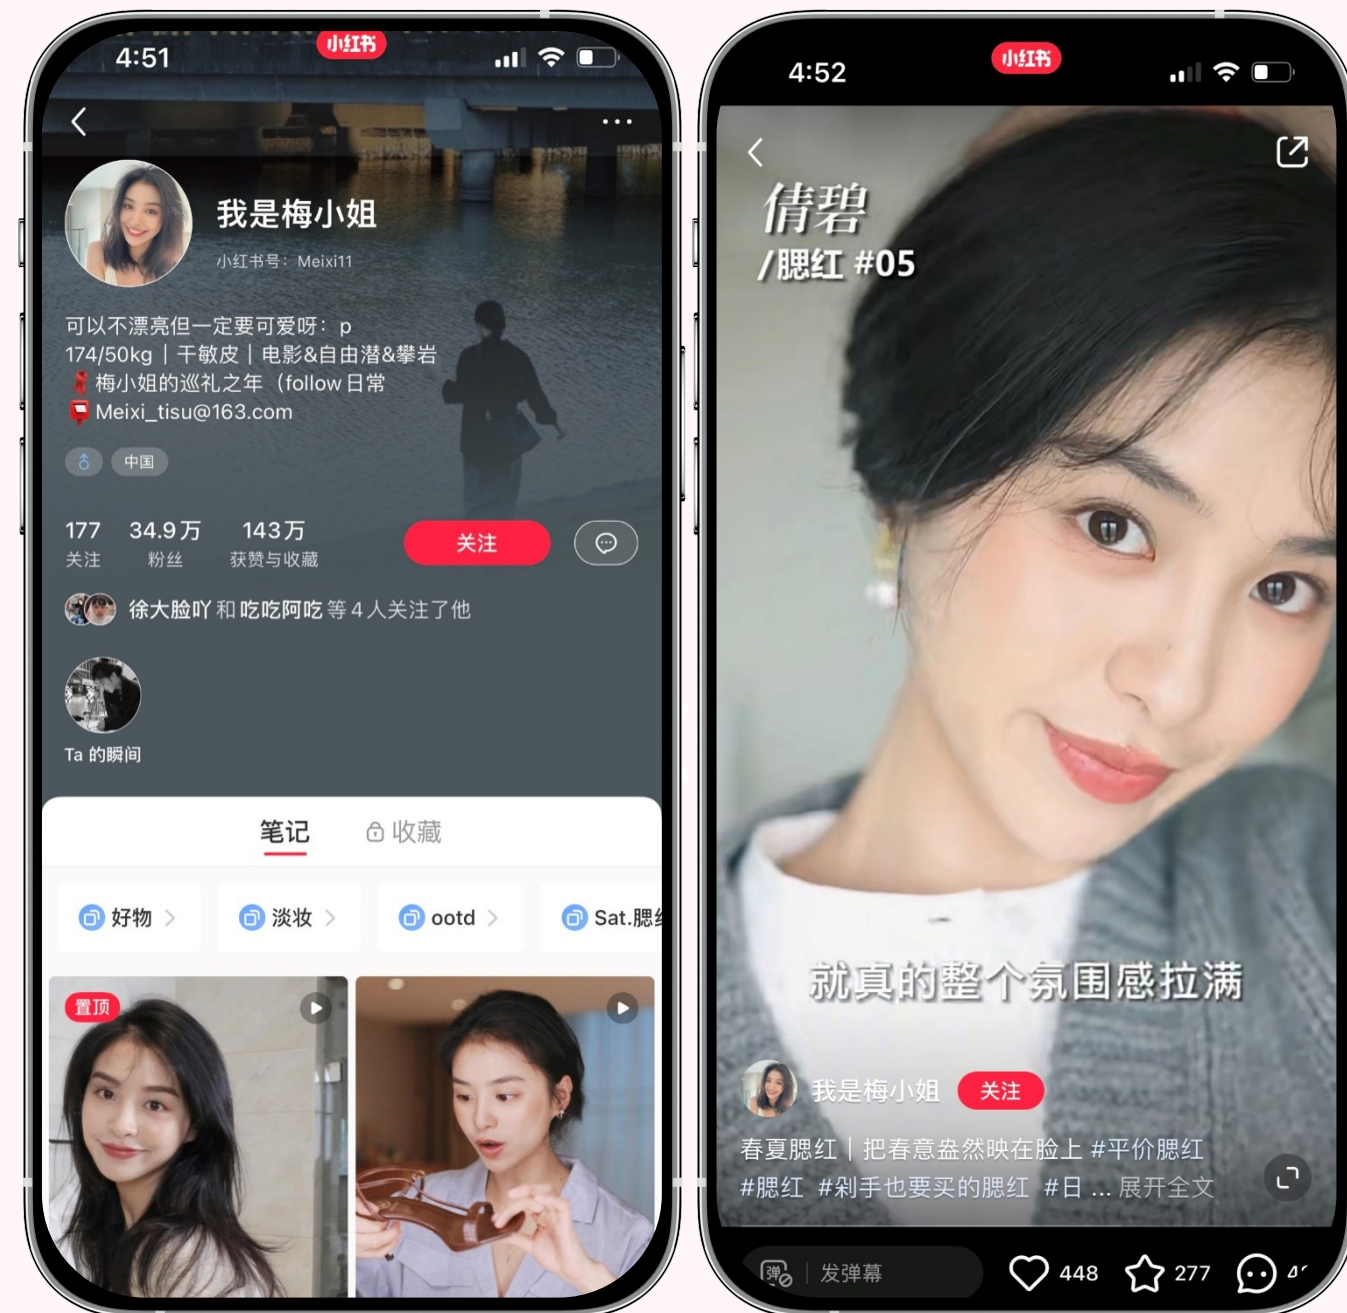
4:51
小红书

我是梅小姐
小红书号：Meixi11

可以不漂亮但一定要可爱呀：p
174/50kg｜干敏皮｜电影&自由潜&攀岩
梅小姐的巡礼之年（follow 日常
Meixi_tisu@163.com

中国

177 关注
34.9万 粉丝
143万 获赞与收藏
关注

徐大脸吖 和 吃吃阿吃 等 4 人关注了他

Ta 的瞬间

笔记
收藏

好物
淡妆
ootd
Sat.腮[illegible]

置顶

4:52
小红书

倩碧
/腮红 #05

就真的整个氛围感拉满

我是梅小姐
关注

春夏腮红｜把春意盎然映在脸上 #平价腮红
#腮红 #剁手也要买的腮红 #日 ... 展开全文

弹
发弹幕
448
277
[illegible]